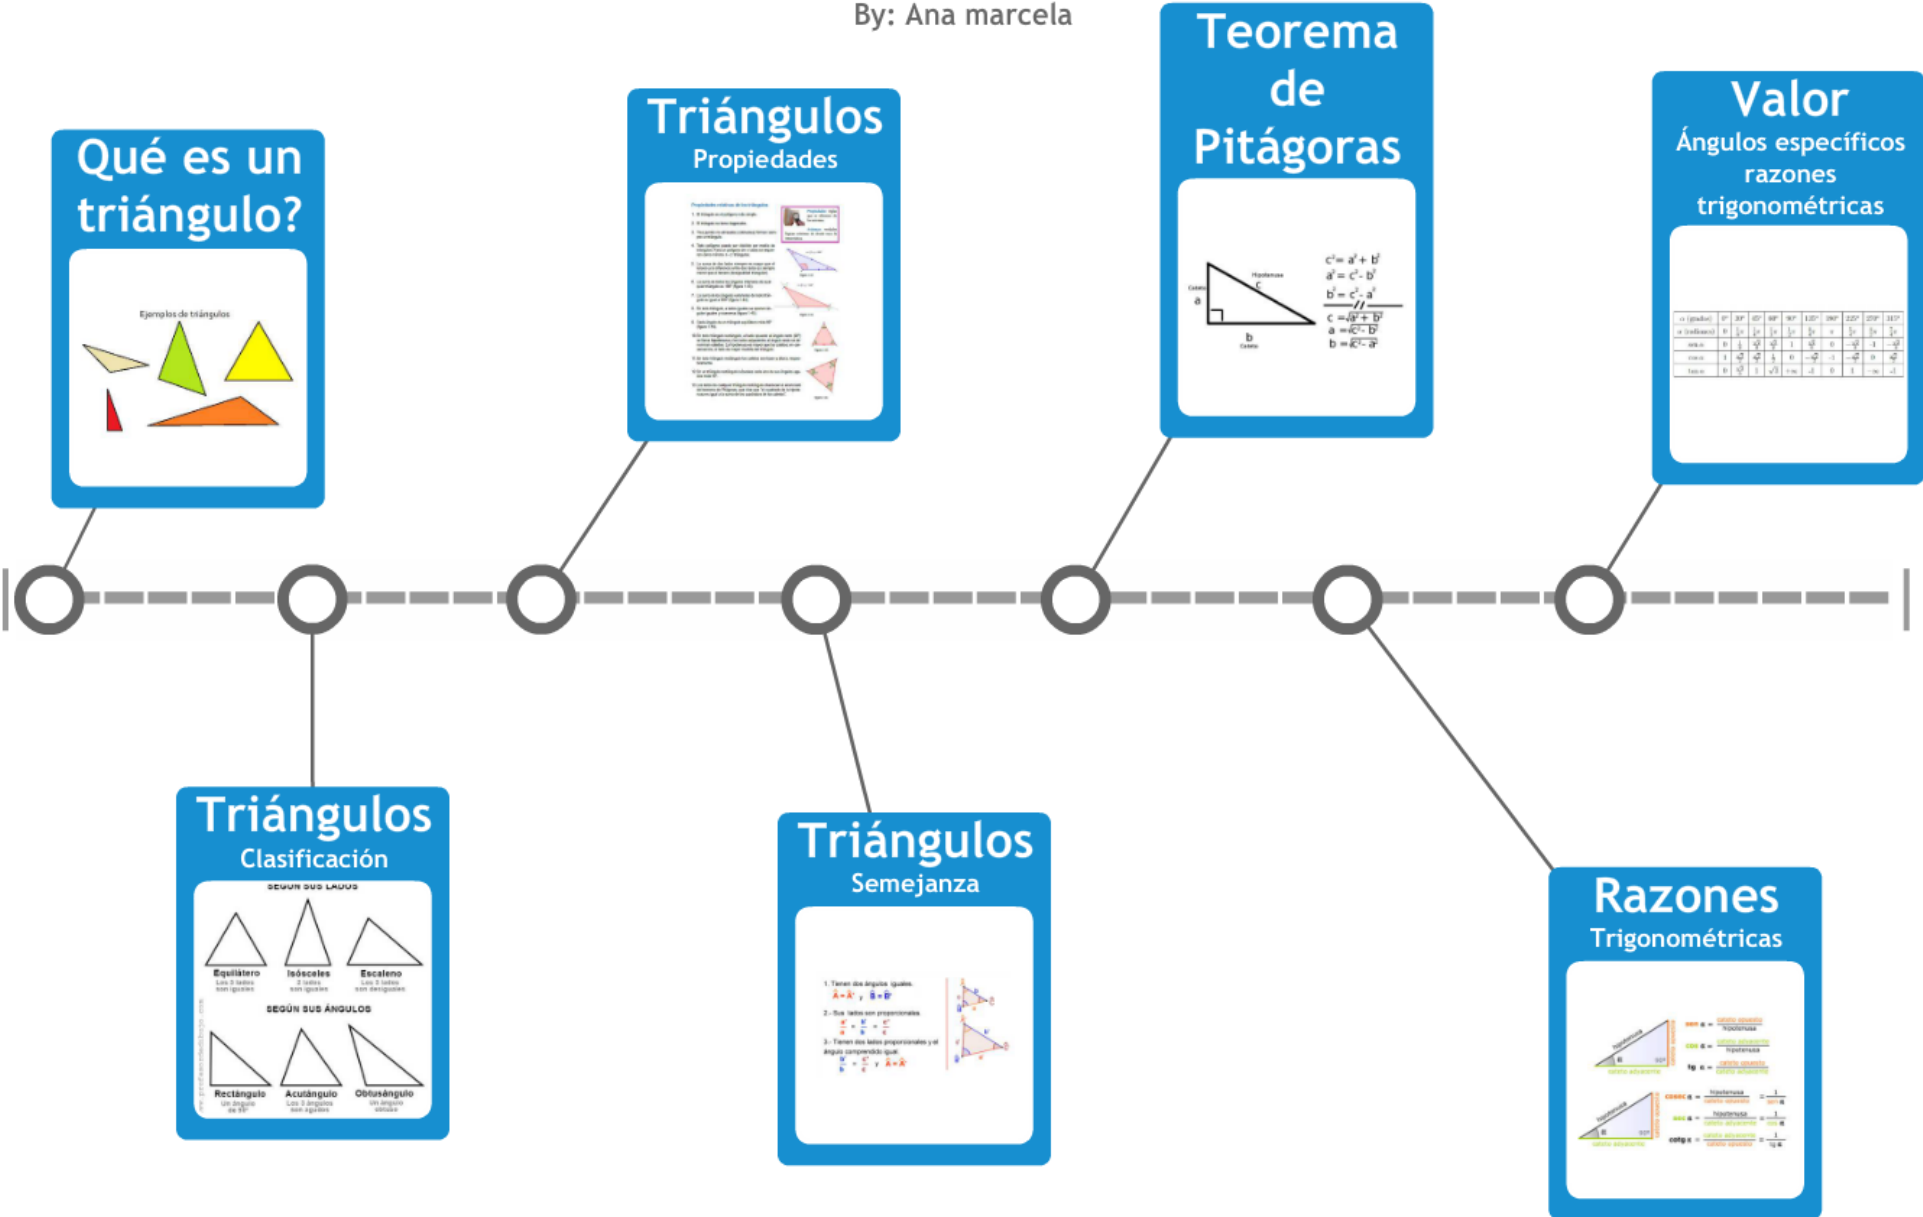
By: Ana marcela

Qué es un triángulo?

Ejemplos de triángulos

Triángulos
Clasificación

SEGÚN SUS LADOS
Equilátero
Los 3 lados son iguales
Isósceles
2 lados son iguales
Escaleno
Los 3 lados son desiguales

SEGÚN SUS ÁNGULOS
Rectángulo
Un ángulo de 90°
Acutángulo
Los 3 ángulos son agudos
Obtusángulo
Un ángulo obtuso

Triángulos
Propiedades

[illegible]

Triángulos
Semejanza

1.- Tienen dos ángulos iguales.
2.- Sus lados son proporcionales.
3.- Tienen dos lados proporcionales y el ángulo comprendido igual.

Teorema de Pitágoras

Hipotenusa
Cateto
a
c
b
Cateto

$c^2 = a^2 + b^2$
$a^2 = c^2 - b^2$
$b^2 = c^2 - a^2$
$c = \sqrt{a^2 + b^2}$
$a = \sqrt{c^2 - b^2}$
$b = \sqrt{c^2 - a^2}$

Razones
Trigonométricas

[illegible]

Valor
Ángulos específicos razones trigonométricas

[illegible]